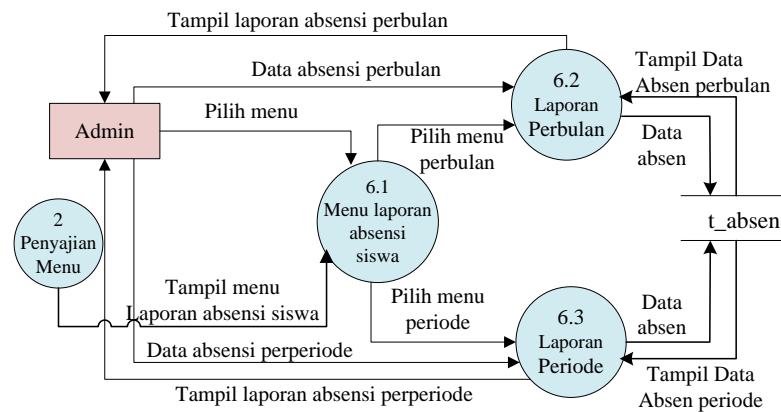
Tampil laporan absensi perbulan

Data absensi perbulan

Tampil Data Absen perbulan

6.2 Laporan Perbulan

Admin

Pilih menu

Pilih menu perbulan

Data absen

6.1 Menu laporan absensi siswa

t_absen

2 Penyajian Menu

Tampil menu Laporan absensi siswa

Pilih menu periode

Data absen

6.3 Laporan Periode

Data absensi perperiode

Tampil laporan absensi perperiode

Tampil Data Absen periode